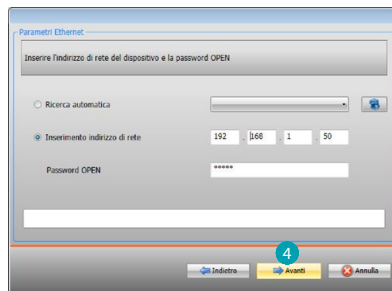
Parametri Ethernet

Inserire l'indirizzo di rete del dispositivo e la password OPEN

Ricerca automatica

Inserimento indirizzo di rete 192 . 168 . 1 . 50

Password OPEN *****

4

Indietro Avanti Annulla